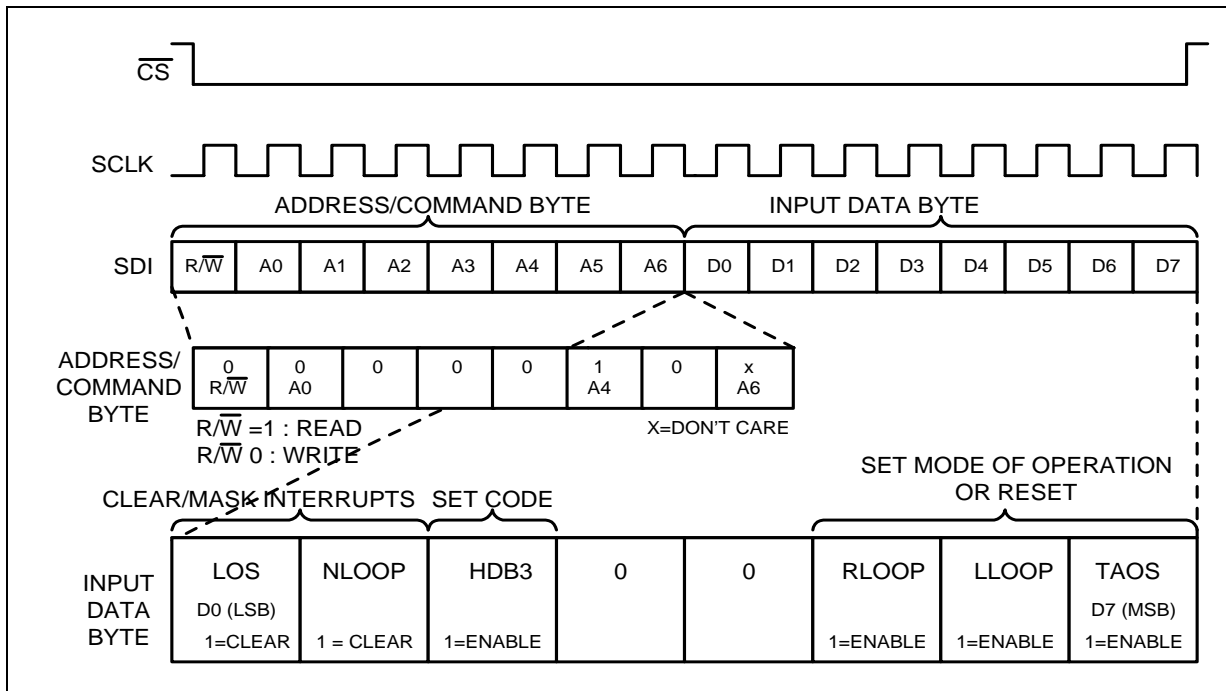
$\overline{CS}$

SCLK

ADDRESS/COMMAND BYTE

INPUT DATA BYTE

| SDI | R/$\overline{W}$ | A0 | A1 | A2 | A3 | A4 | A5 | A6 | D0 | D1 | D2 | D3 | D4 | D5 | D6 | D7 |
|---|---|---|---|---|---|---|---|---|---|---|---|---|---|---|---|---|

ADDRESS/ COMMAND BYTE

| 0 R/$\overline{W}$ | 0 A0 | 0 | 0 | 0 | 1 A4 | 0 | x A6 |
|---|---|---|---|---|---|---|---|

R/$\overline{W}$ =1 : READ
R/$\overline{W}$ 0 : WRITE

X=DON'T CARE

CLEAR/MASK INTERRUPTS

SET CODE

SET MODE OF OPERATION OR RESET

| INPUT DATA BYTE | LOS D0 (LSB) 1=CLEAR | NLOOP 1 = CLEAR | HDB3 1=ENABLE | 0 | 0 | RLOOP 1=ENABLE | LLOOP 1=ENABLE | TAOS D7 (MSB) 1=ENABLE |
|---|---|---|---|---|---|---|---|---|